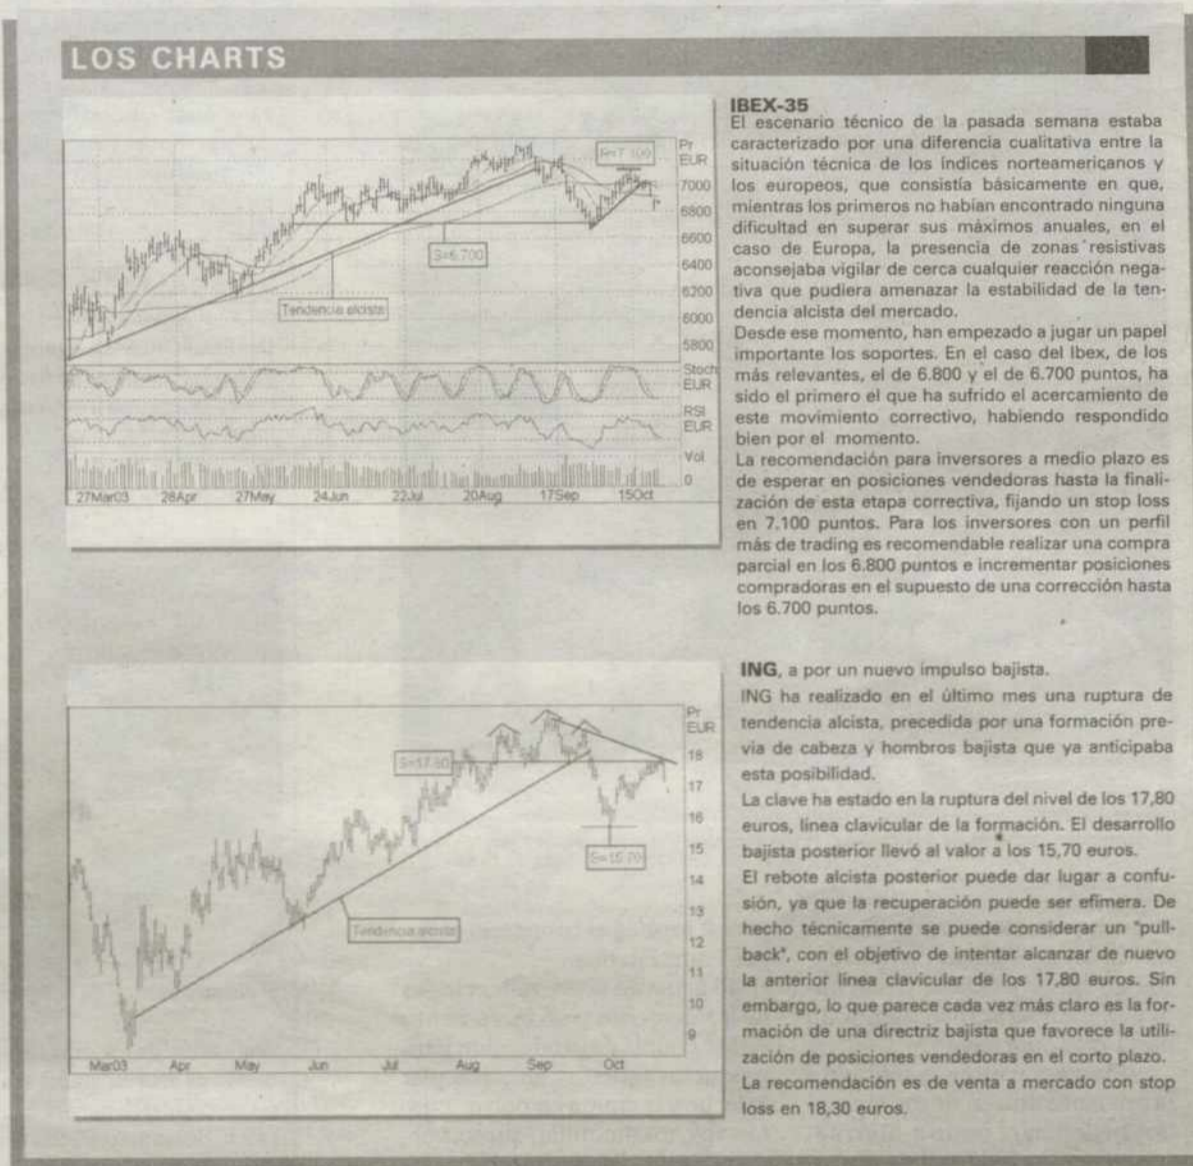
LOS CHARTS

R=7.100
Pr EUR
7000
6800
6600
6400
6200
6000
5800
S=6.700
Tendencia alcista
Stoch EUR
RSI EUR
Vol
0
27Mar03 28Apr 27May 24Jun 22Jul 20Aug 17Sep 15Oct

IBEX-35
El escenario técnico de la pasada semana estaba caracterizado por una diferencia cualitativa entre la situación técnica de los índices norteamericanos y los europeos, que consistía básicamente en que, mientras los primeros no habían encontrado ninguna dificultad en superar sus máximos anuales, en el caso de Europa, la presencia de zonas resistivas aconsejaba vigilar de cerca cualquier reacción negativa que pudiera amenazar la estabilidad de la tendencia alcista del mercado.
Desde ese momento, han empezado a jugar un papel importante los soportes. En el caso del Ibex, de los más relevantes, el de 6.800 y el de 6.700 puntos, ha sido el primero el que ha sufrido el acercamiento de este movimiento correctivo, habiendo respondido bien por el momento.
La recomendación para inversores a medio plazo es de esperar en posiciones vendedoras hasta la finalización de esta etapa correctiva, fijando un stop loss en 7.100 puntos. Para los inversores con un perfil más de trading es recomendable realizar una compra parcial en los 6.800 puntos e incrementar posiciones compradoras en el supuesto de una corrección hasta los 6.700 puntos.

Pr EUR
S=17.80
18
17
16
15
14
13
12
11
10
9
S=15.70
Tendencia alcista
Mar03 Apr May Jun Jul Aug Sep Oct

ING, a por un nuevo impulso bajista.
ING ha realizado en el último mes una ruptura de tendencia alcista, precedida por una formación previa de cabeza y hombros bajista que ya anticipaba esta posibilidad.
La clave ha estado en la ruptura del nivel de los 17,80 euros, línea clavicular de la formación. El desarrollo bajista posterior llevó al valor a los 15,70 euros.
El rebote alcista posterior puede dar lugar a confusión, ya que la recuperación puede ser efímera. De hecho técnicamente se puede considerar un "pullback", con el objetivo de intentar alcanzar de nuevo la anterior línea clavicular de los 17,80 euros. Sin embargo, lo que parece cada vez más claro es la formación de una directriz bajista que favorece la utilización de posiciones vendedoras en el corto plazo.
La recomendación es de venta a mercado con stop loss en 18,30 euros.